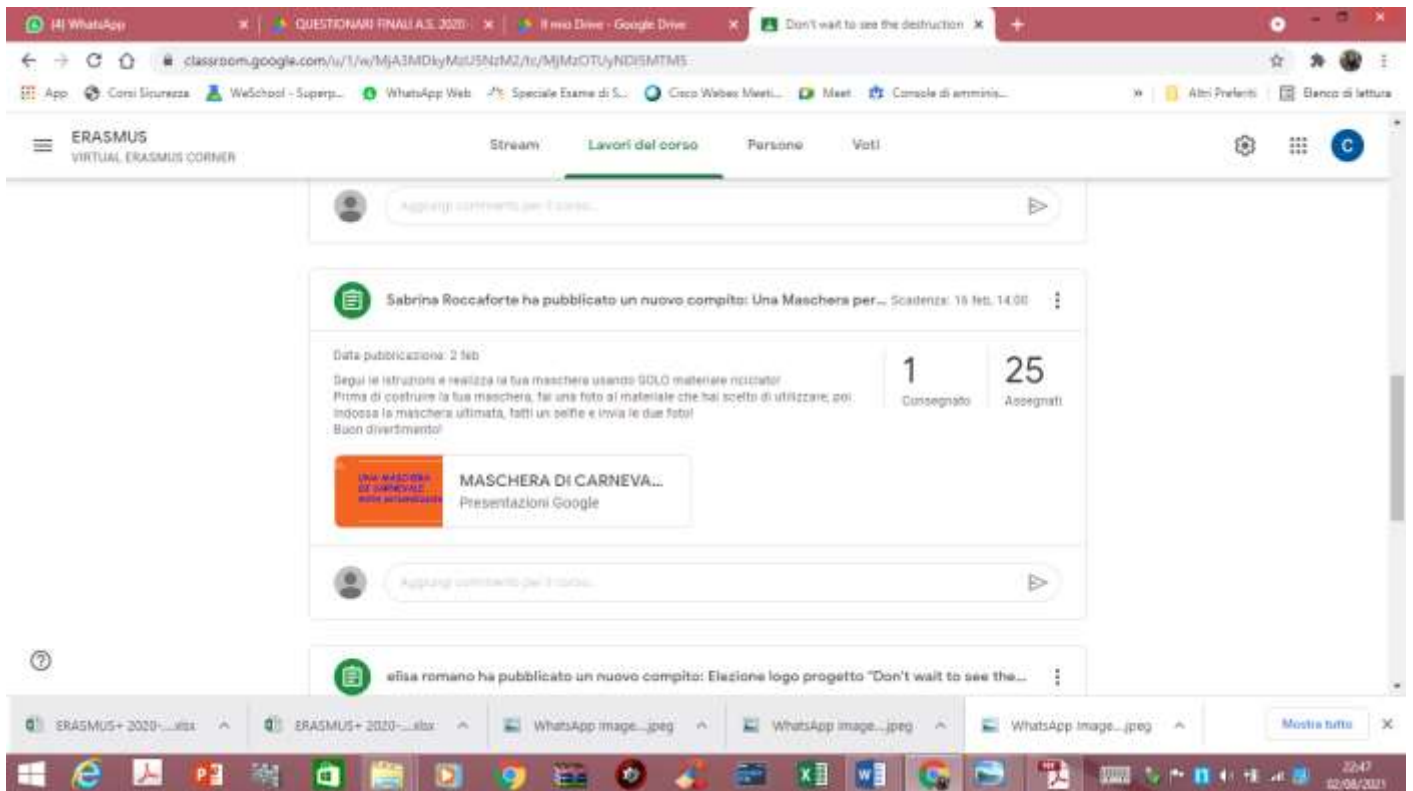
(4) WhatsApp
QUESTIONARI FINALI A.S. 2020
Il mio Drive - Google Drive
Don't wait to see the destruction
classroom.google.com/u/1/w/MjA3MDkyMzU5NzM2/tc/MjMzOTUyNDI5MTM5
App Corsi Sicurezza WeSchool - Superp... WhatsApp Web Speciale Esame di S... Cisco Webex Meeti... Meet Console di amminis...
Altri Preferiti Elenco di lettura
ERASMUS
VIRTUAL ERASMUS CORNER
Stream Lavori del corso Persone Voti
Aggiungi commento per il corso...
Sabrina Roccaforte ha pubblicato un nuovo compito: Una Maschera per... Scadenza: 16 feb, 14:00
Data pubblicazione: 2 feb
Segui le istruzioni e realizza la tua maschera usando SOLO materiale riciclato!
Prima di costruire la tua maschera, fai una foto al materiale che hai scelto di utilizzare; poi indossa la maschera ultimata, fatti un selfie e invia le due foto!
Buon divertimento!
1 Consegnato
25 Assegnati
UNA MASCHERA DI CARNEVALE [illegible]
MASCHERA DI CARNEVA...
Presentazioni Google
Aggiungi commento per il corso...
elisa romano ha pubblicato un nuovo compito: Elezione logo progetto "Don't wait to see the...
ERASMUS+ 2020-....xlsx
ERASMUS+ 2020-....xlsx
WhatsApp Image....jpeg
WhatsApp Image....jpeg
WhatsApp Image....jpeg
Mostra tutto
22:47
02/06/2021